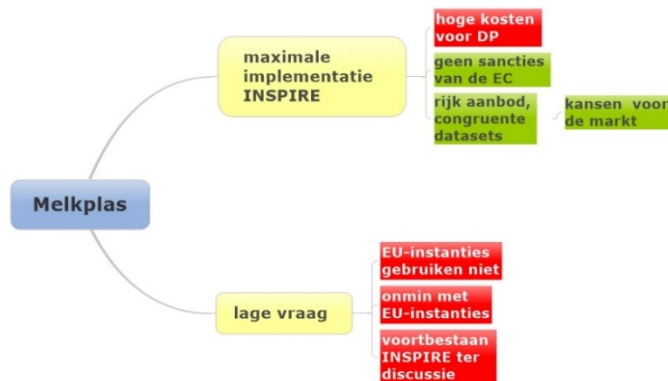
Melkplas

maximale implementatie INSPIRE

hoge kosten voor DP

geen sancties van de EC

rijk aanbod, congruente datasets

kansen voor de markt

lage vraag

EU-instanties gebruiken niet

onmin met EU-instanties

voortbestaan INSPIRE ter discussie